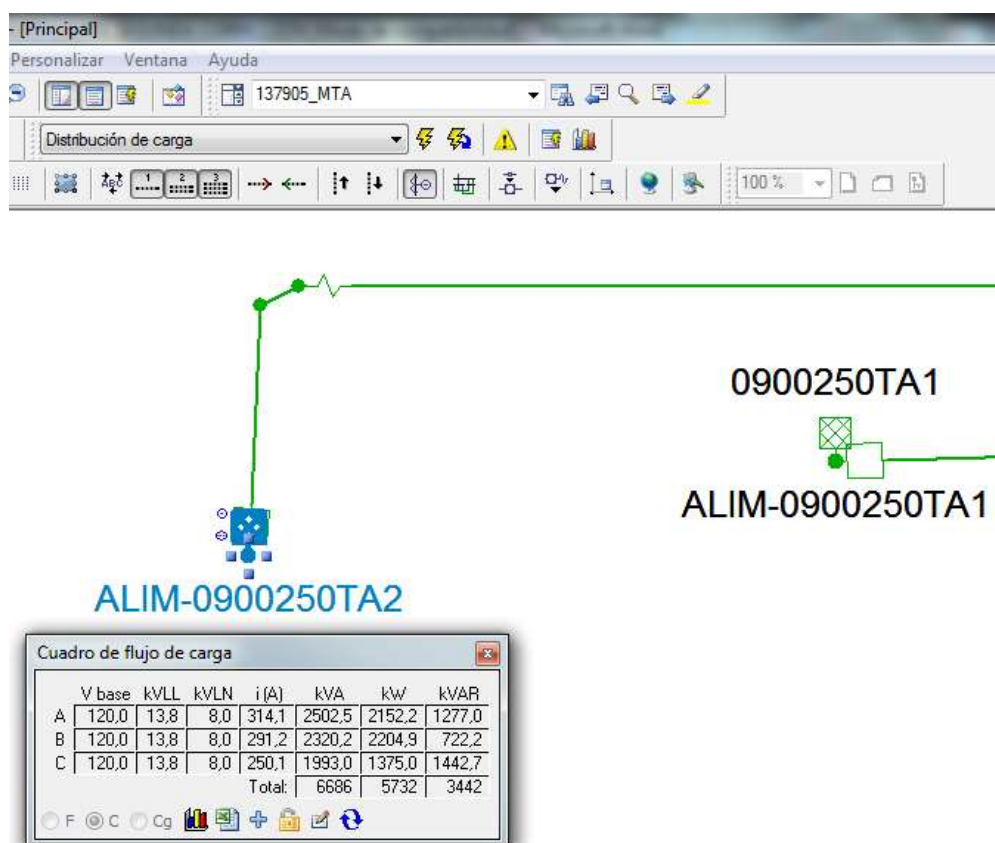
- [Principal]
Personalizar Ventana Ayuda
137905_MTA
Distribución de carga
100 %

0900250TA1
ALIM-0900250TA1
ALIM-0900250TA2

Cuadro de flujo de carga

| | V base | kVLL | kVLN | i (A) | kVA | kW | kVAR |
|---|---|---|---|---|---|---|---|
| A | 120,0 | 13,8 | 8,0 | 314,1 | 2502,5 | 2152,2 | 1277,0 |
| B | 120,0 | 13,8 | 8,0 | 291,2 | 2320,2 | 2204,9 | 722,2 |
| C | 120,0 | 13,8 | 8,0 | 250,1 | 1993,0 | 1375,0 | 1442,7 |
| | | | | Total: | 6686 | 5732 | 3442 |

F C Cg